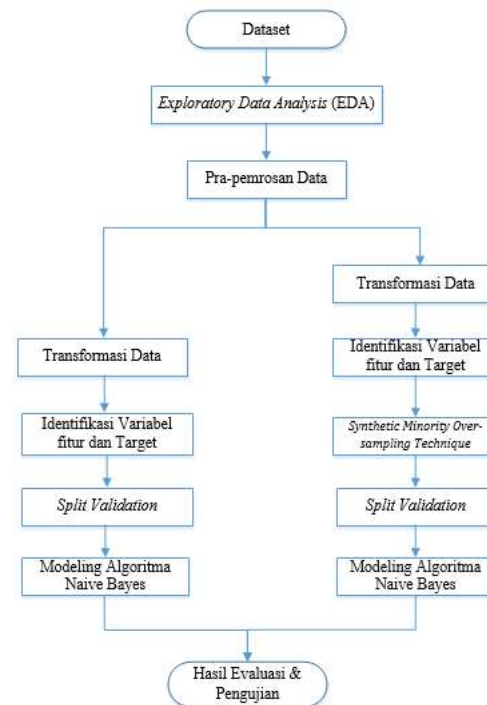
Dataset

Exploratory Data Analysis (EDA)

Pra-pemrosan Data

Transformasi Data

Identifikasi Variabel fitur dan Target

Split Validation

Modeling Algoritma Naive Bayes

Transformasi Data

Identifikasi Variabel fitur dan Target

Synthetic Minority Over-sampling Technique

Split Validation

Modeling Algoritma Naive Bayes

Hasil Evaluasi & Pengujian